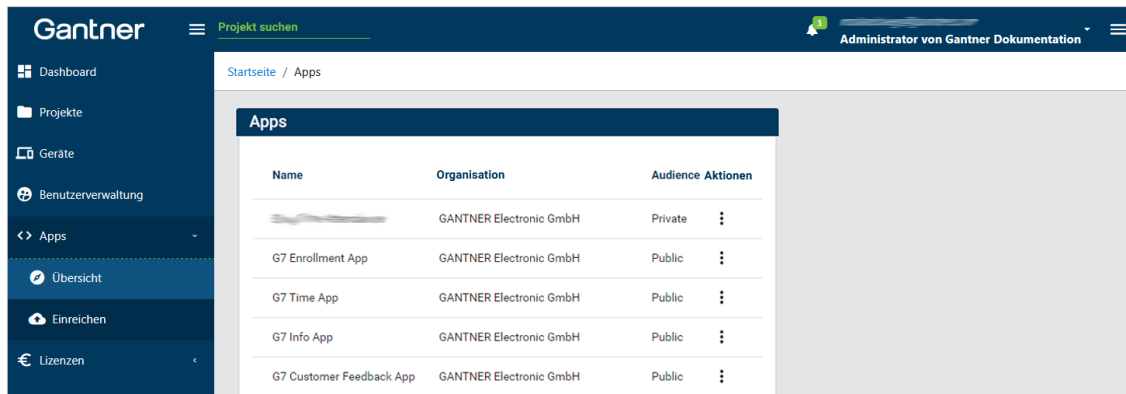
Gantner

Projekt suchen

3

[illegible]
Administrator von Gantner Dokumentation

Dashboard
Projekte
Geräte
Benutzerverwaltung
Apps
Übersicht
Einreichen
Lizenzen

Startseite / Apps

Apps

| Name | Organisation | Audience | Aktionen |
|---|---|---|---|
| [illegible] | GANTNER Electronic GmbH | Private | ⋮ |
| G7 Enrollment App | GANTNER Electronic GmbH | Public | ⋮ |
| G7 Time App | GANTNER Electronic GmbH | Public | ⋮ |
| G7 Info App | GANTNER Electronic GmbH | Public | ⋮ |
| G7 Customer Feedback App | GANTNER Electronic GmbH | Public | ⋮ |